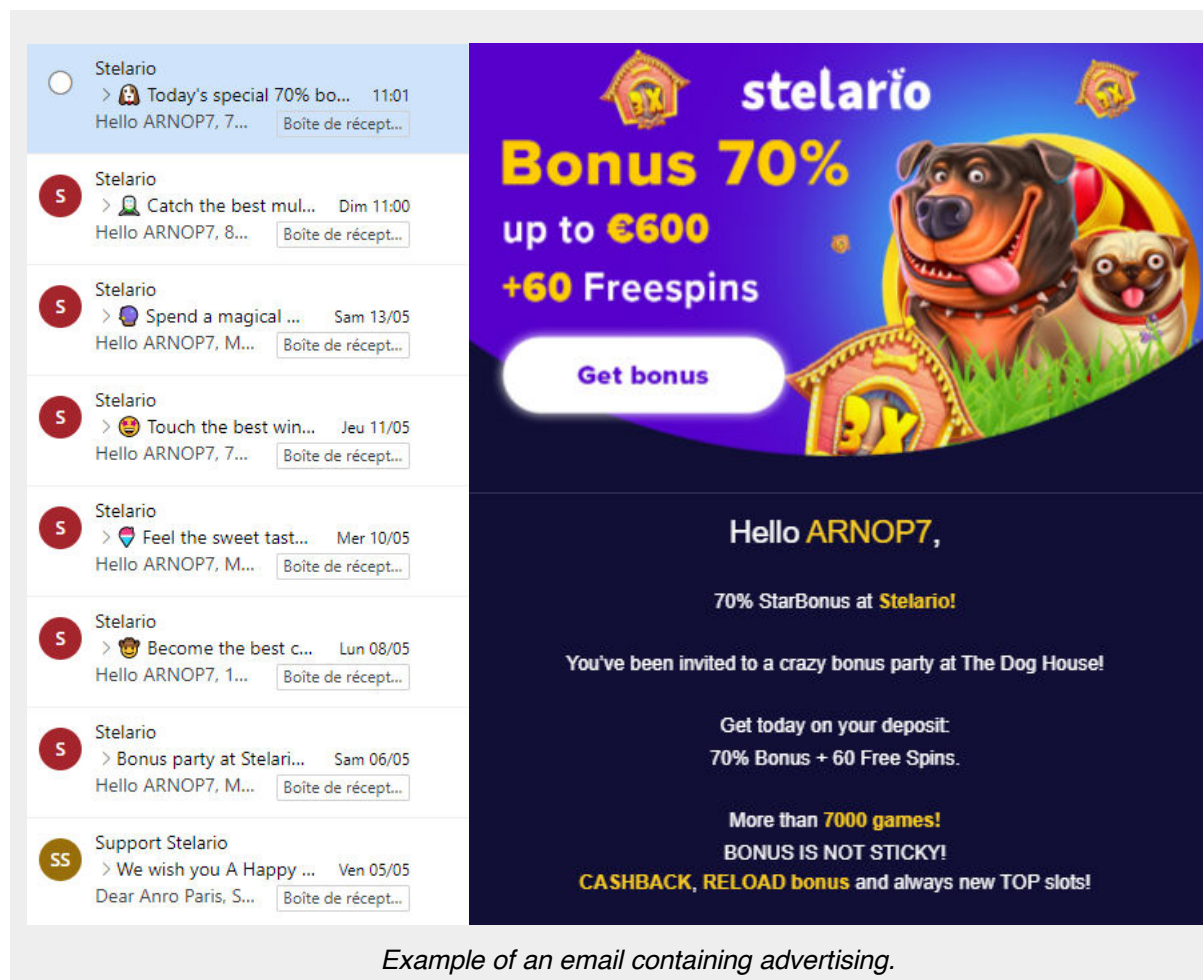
Stelario
Today's special 70% bo... 11:01
Hello ARNOP7, 7... Boîte de récept...

S
Stelario
Catch the best mul... Dim 11:00
Hello ARNOP7, 8... Boîte de récept...

S
Stelario
Spend a magical ... Sam 13/05
Hello ARNOP7, M... Boîte de récept...

S
Stelario
Touch the best win... Jeu 11/05
Hello ARNOP7, 7... Boîte de récept...

S
Stelario
Feel the sweet tast... Mer 10/05
Hello ARNOP7, M... Boîte de récept...

S
Stelario
Become the best c... Lun 08/05
Hello ARNOP7, 1... Boîte de récept...

S
Stelario
Bonus party at Stelari... Sam 06/05
Hello ARNOP7, M... Boîte de récept...

SS
Support Stelario
We wish you A Happy ... Ven 05/05
Dear Anro Paris, S... Boîte de récept...

stelario

Bonus 70%
up to €600
+60 Freespins

Get bonus

Hello ARNOP7,

70% StarBonus at Stelario!

You've been invited to a crazy bonus party at The Dog House!

Get today on your deposit:
70% Bonus + 60 Free Spins.

More than 7000 games!
BONUS IS NOT STICKY!
CASHBACK, RELOAD bonus and always new TOP slots!

Example of an email containing advertising.